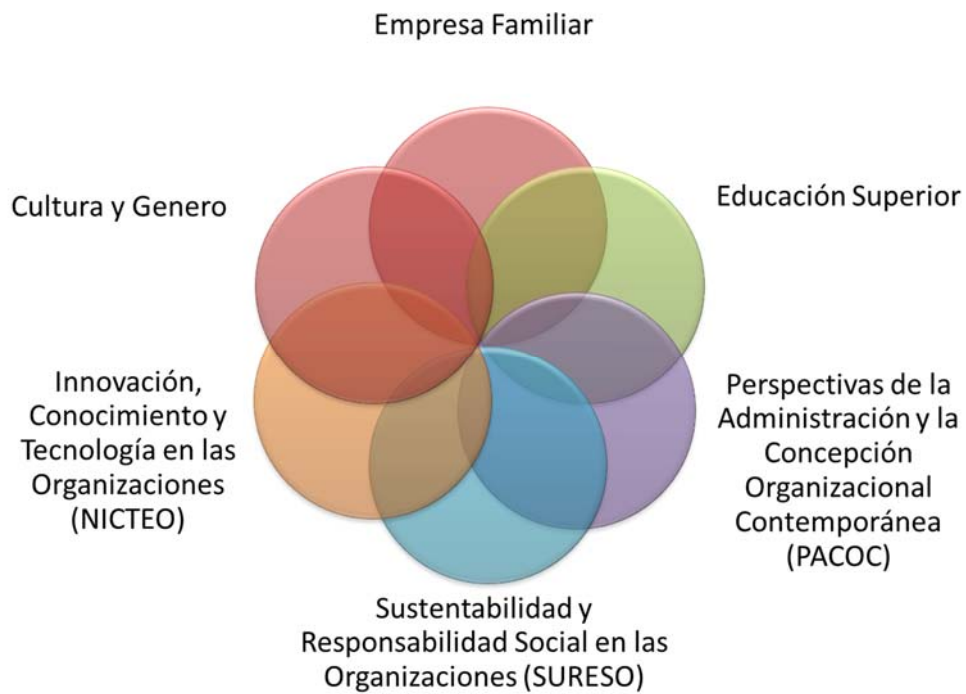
Empresa Familiar

Cultura y Genero

Educación Superior

Innovación, Conocimiento y Tecnología en las Organizaciones (NICTEO)

Perspectivas de la Administración y la Concepción Organizacional Contemporánea (PACOC)

Sustentabilidad y Responsabilidad Social en las Organizaciones (SURESO)